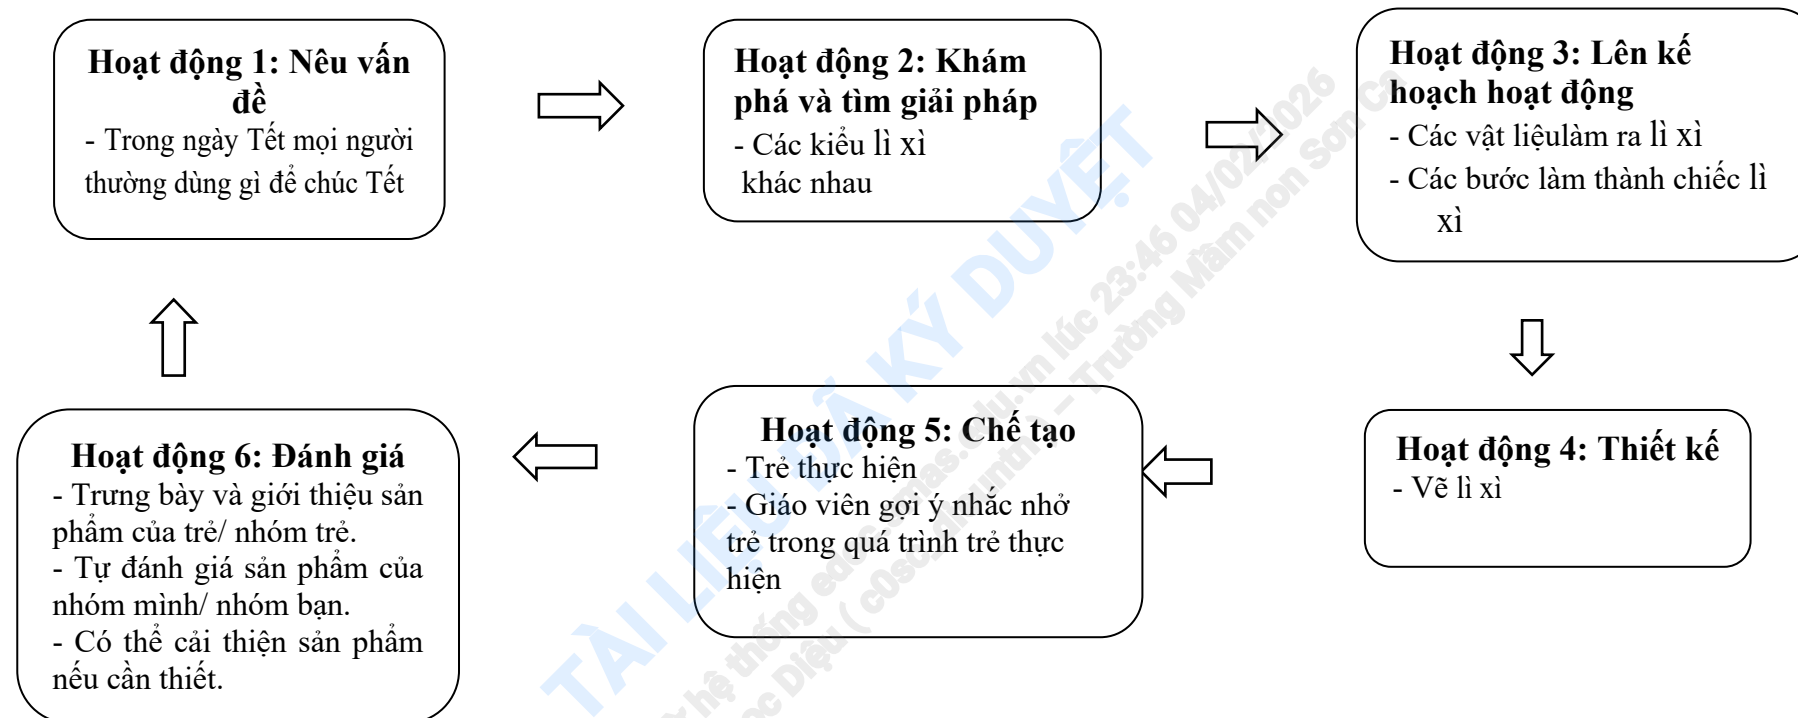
Hoạt động 1: Nêu vấn đề
- Trong ngày Tết mọi người thường dùng gì để chúc Tết

Hoạt động 2: Khám phá và tìm giải pháp
- Các kiểu lì xì khác nhau

Hoạt động 3: Lên kế hoạch hoạt động
- Các vật liệulàm ra lì xì
- Các bước làm thành chiếc lì xì

Hoạt động 4: Thiết kế
- Vẽ lì xì

Hoạt động 5: Chế tạo
- Trẻ thực hiện
- Giáo viên gợi ý nhắc nhở trẻ trong quá trình trẻ thực hiện

Hoạt động 6: Đánh giá
- Trưng bày và giới thiệu sản phẩm của trẻ/ nhóm trẻ.
- Tự đánh giá sản phẩm của nhóm mình/ nhóm bạn.
- Có thể cải thiện sản phẩm nếu cần thiết.

TÀI LIỆU ĐÃ KÝ DUYỆT
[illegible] hệ thống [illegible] lúc 23:46 04/02/2026 – Trường Mầm non Sơn Ca
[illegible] Diệu ( c0s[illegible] )